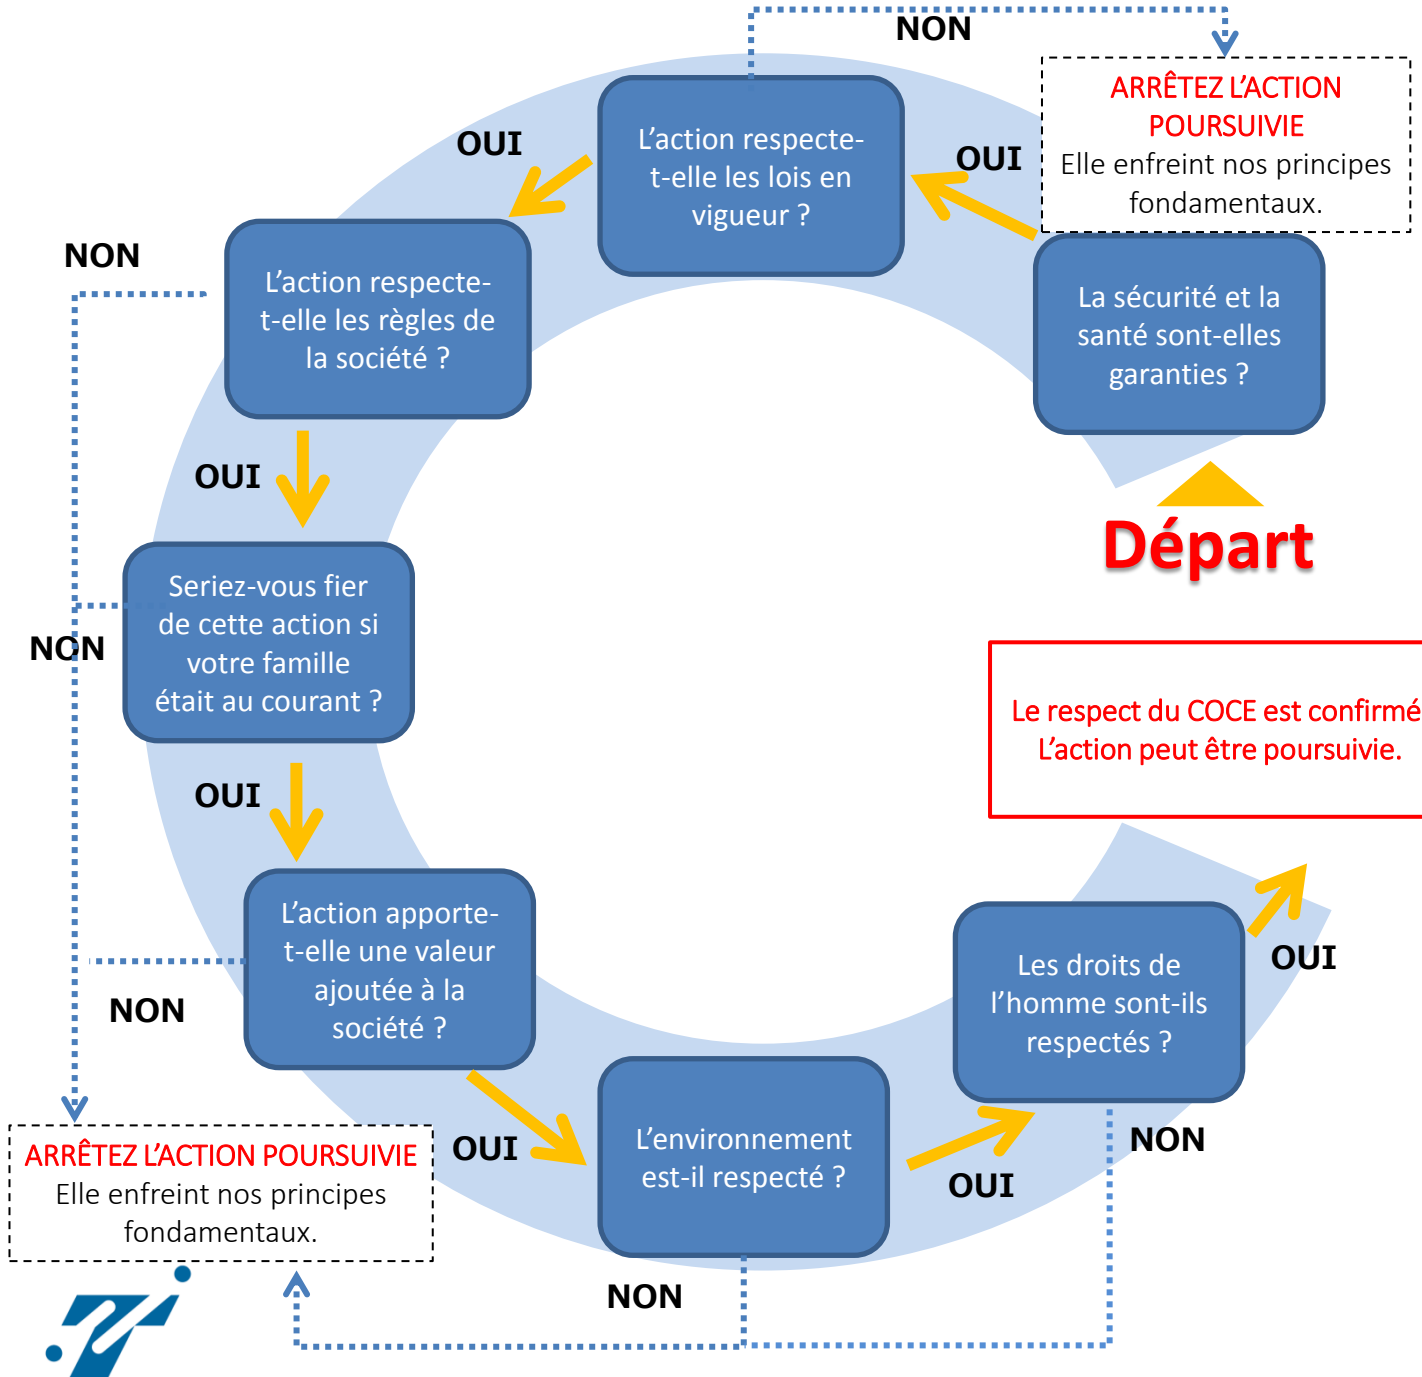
NON

ARRÊTEZ L'ACTION POURSUIVIE
Elle enfreint nos principes fondamentaux.

OUI

L'action respecte-t-elle les lois en vigueur ?

OUI

La sécurité et la santé sont-elles garanties ?

Départ

NON

L'action respecte-t-elle les règles de la société ?

OUI

Seriez-vous fier de cette action si votre famille était au courant ?

NON

OUI

L'action apporte-t-elle une valeur ajoutée à la société ?

NON

Le respect du COCE est confirmé
L'action peut être poursuivie.

OUI

Les droits de l'homme sont-ils respectés ?

NON

OUI

L'environnement est-il respecté ?

OUI

ARRÊTEZ L'ACTION POURSUIVIE
Elle enfreint nos principes fondamentaux.

NON